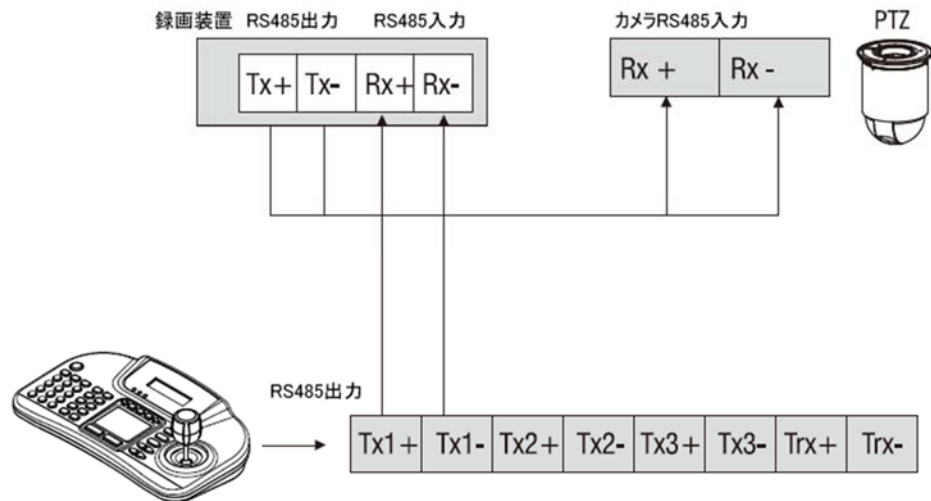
録画装置 RS485出力 RS485入力

| Tx+ | Tx- | Rx+ | Rx- |
|---|---|---|---|

カメラRS485入力

| Rx + | Rx - |
|---|---|

PTZ

RS485出力

| Tx1+ | Tx1- | Tx2+ | Tx2- | Tx3+ | Tx3- | Trx+ | Trx- |
|---|---|---|---|---|---|---|---|